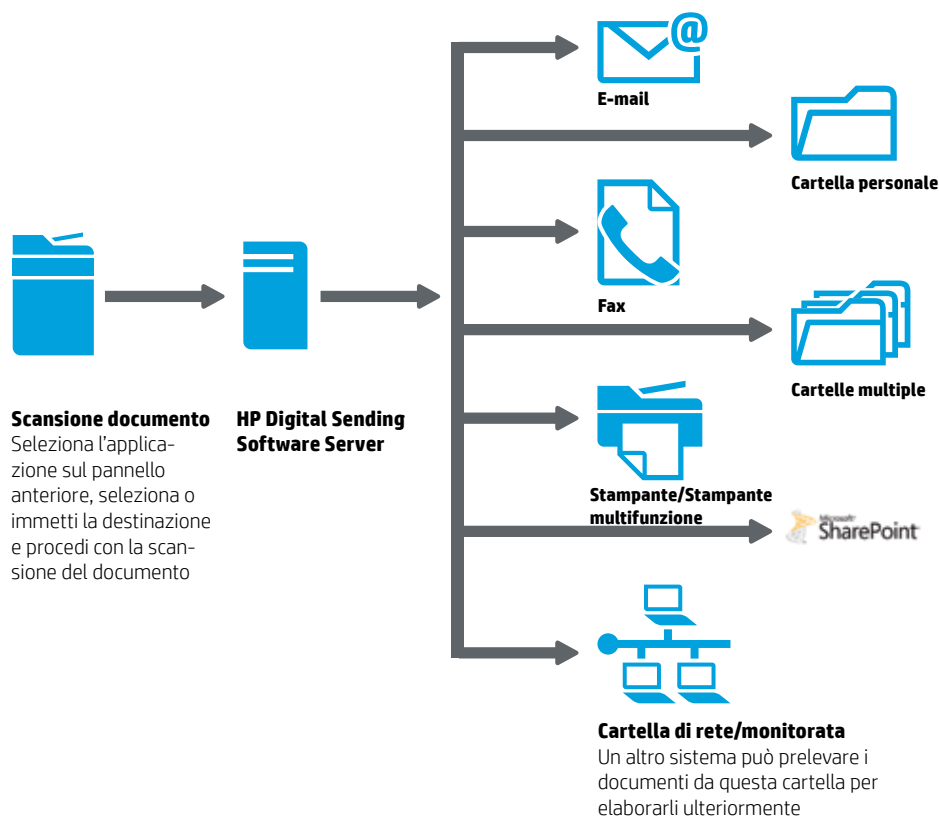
E-mail

Cartella personale

Fax

Cartelle multiple

Scansione documento
Seleziona l'applicazione sul pannello anteriore, seleziona o immetti la destinazione e procedi con la scansione del documento

HP Digital Sending Software Server

Stampante/Stampante multifunzione

Microsoft SharePoint

Cartella di rete/monitorata
Un altro sistema può prelevare i documenti da questa cartella per elaborarli ulteriormente